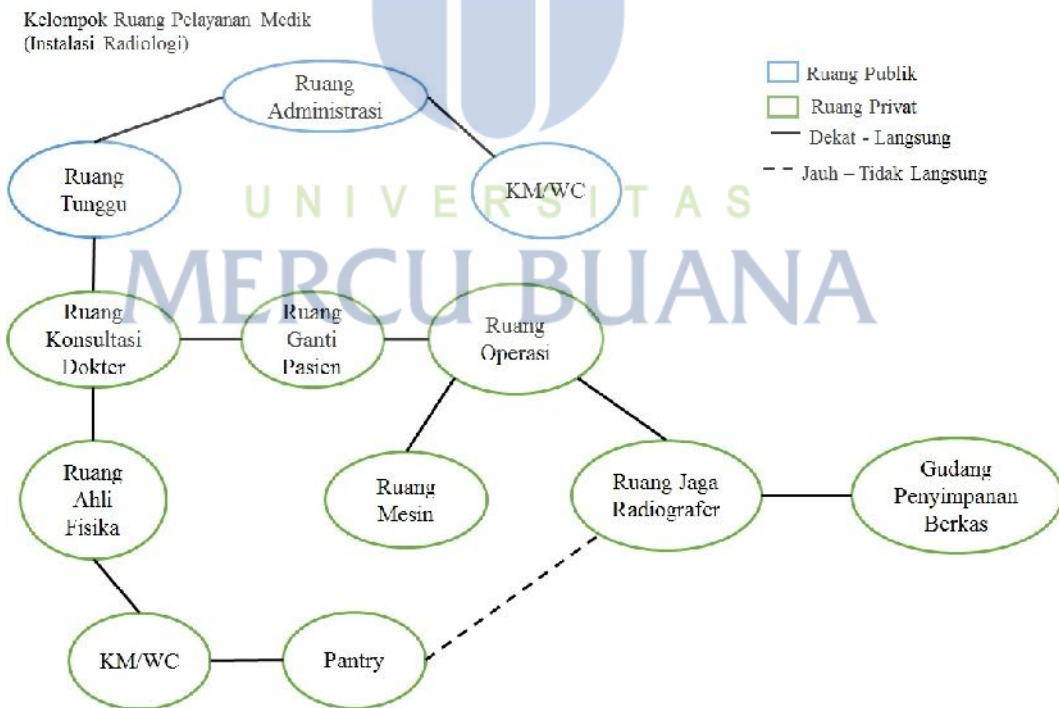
Kelompok Ruang Pelayanan Medik
(Instalasi Radiologi)

Ruang Publik
Ruang Privat
Dekat - Langsung
Jauh – Tidak Langsung

Ruang Administrasi

Ruang Tunggu

KM/WC

UNIVERSITAS
MERCU BUANA

Ruang Konsultasi Dokter

Ruang Ganti Pasien

Ruang Operasi

Ruang Ahli Fisika

Ruang Mesin

Ruang Jaga Radiografer

Gudang Penyimpanan Berkas

KM/WC

Pantry